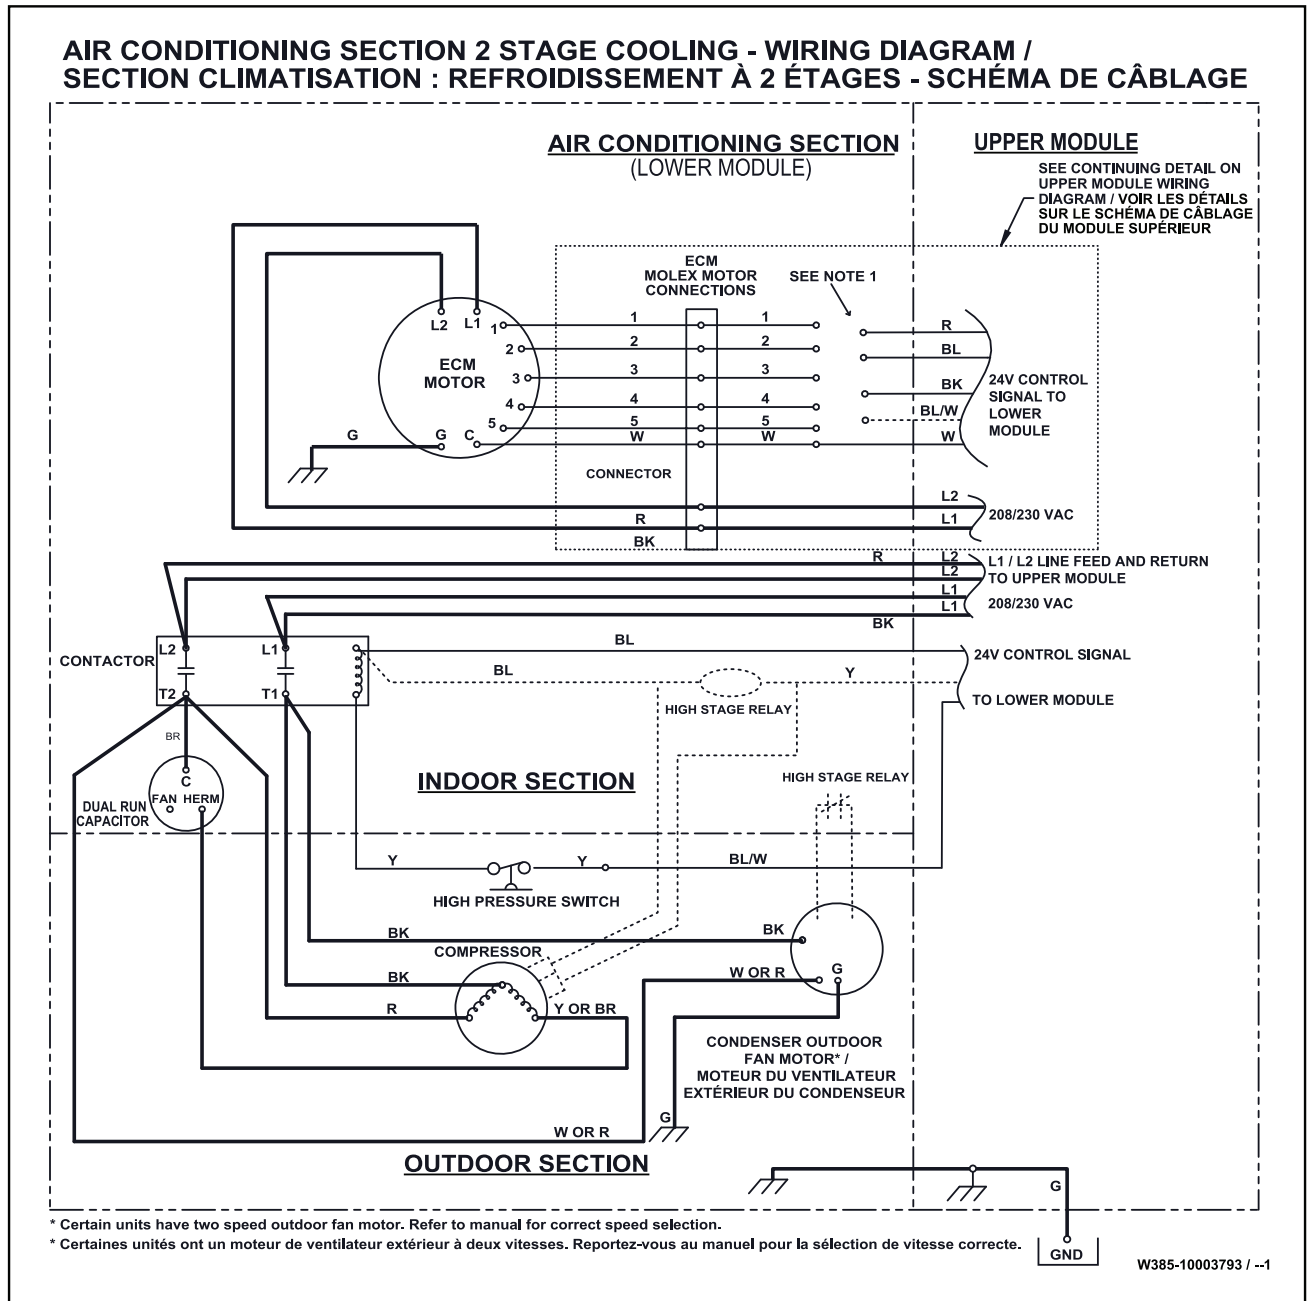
AIR CONDITIONING SECTION 2 STAGE COOLING - WIRING DIAGRAM / SECTION CLIMATISATION : REFROIDISSEMENT À 2 ÉTAGES - SCHÉMA DE CÂBLAGE

AIR CONDITIONING SECTION
(LOWER MODULE)

UPPER MODULE
SEE CONTINUING DETAIL ON UPPER MODULE WIRING DIAGRAM / VOIR LES DÉTAILS SUR LE SCHÉMA DE CÂBLAGE DU MODULE SUPÉRIEUR

ECM
MOLEX MOTOR CONNECTIONS

SEE NOTE 1

L2 L1
1
2
3
4
5
ECM MOTOR
G G C

1 1
2 2
3 3
4 4
5 5
W W

R
BL
BK
BL/W
W

24V CONTROL SIGNAL TO LOWER MODULE

CONNECTOR

L2
L1
208/230 VAC

R
BK

R
L2
L2
L1
L1
L1 / L2 LINE FEED AND RETURN TO UPPER MODULE
208/230 VAC
BK

CONTACTOR
L2 L1
T2 T1

BL
BL
Y
24V CONTROL SIGNAL
TO LOWER MODULE
HIGH STAGE RELAY

BR
C
FAN HERM
DUAL RUN CAPACITOR

INDOOR SECTION

HIGH STAGE RELAY

Y Y BL/W
HIGH PRESSURE SWITCH

BK
BK
COMPRESSOR
BK
W OR R
G
R
Y OR BR

CONDENSER OUTDOOR FAN MOTOR* / MOTEUR DU VENTILATEUR EXTÉRIEUR DU CONDENSEUR

G
W OR R

OUTDOOR SECTION

G
GND

* Certain units have two speed outdoor fan motor. Refer to manual for correct speed selection.
* Certaines unités ont un moteur de ventilateur extérieur à deux vitesses. Reportez-vous au manuel pour la sélection de vitesse correcte.

W385-10003793 / --1